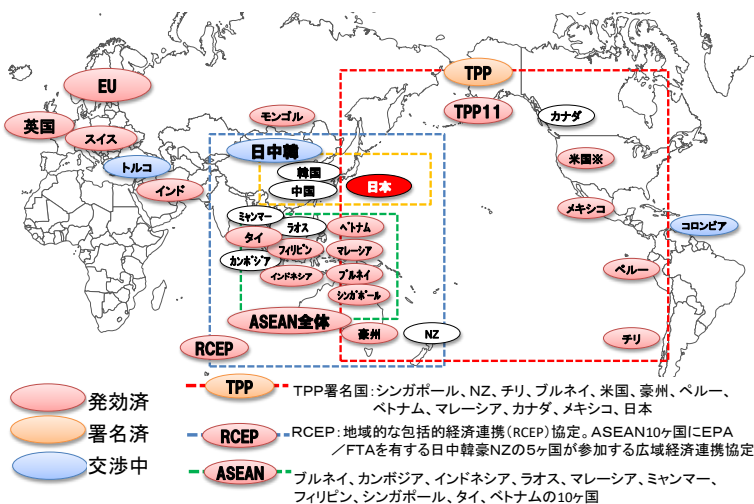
EU

英国

スイス

トルコ

インド

モンゴル

日中韓

韓国

中国

日本

ミャンマー

ラオス

ベトナム

タイ

フィリピン

カンボジア

マレーシア

インドネシア

ブルネイ

シンガポール

ASEAN全体

豪州

NZ

RCEP

TPP

TPP11

カナダ

米国※

メキシコ

コロンビア

ペルー

チリ

発効済

署名済

交渉中

TPP　TPP署名国：シンガポール、NZ、チリ、ブルネイ、米国、豪州、ペルー、ベトナム、マレーシア、カナダ、メキシコ、日本

RCEP　RCEP：地域的な包括的経済連携（RCEP）協定。ASEAN10ヶ国にEPA／FTAを有する日中韓豪NZの5ヶ国が参加する広域経済連携協定

ASEAN　ブルネイ、カンボジア、インドネシア、ラオス、マレーシア、ミャンマー、フィリピン、シンガポール、タイ、ベトナムの10ヶ国